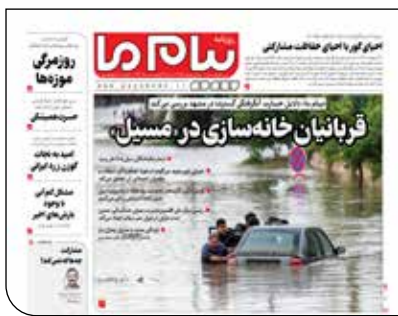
روزنامه
پیام ما

احیای کورها با احیای خلاقیت مشارکتی

روزمرگی موزه‌ها

حسرت همدلی

امید به نجات کویر زیر آوار

مشکل آموزش با وجود بارش‌های اخیر

بررسی عوامل خسارت آبگرفتگی گسترده در مشهد بررسی می‌کند

قربانیان خانه‌سازی در مسیل

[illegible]